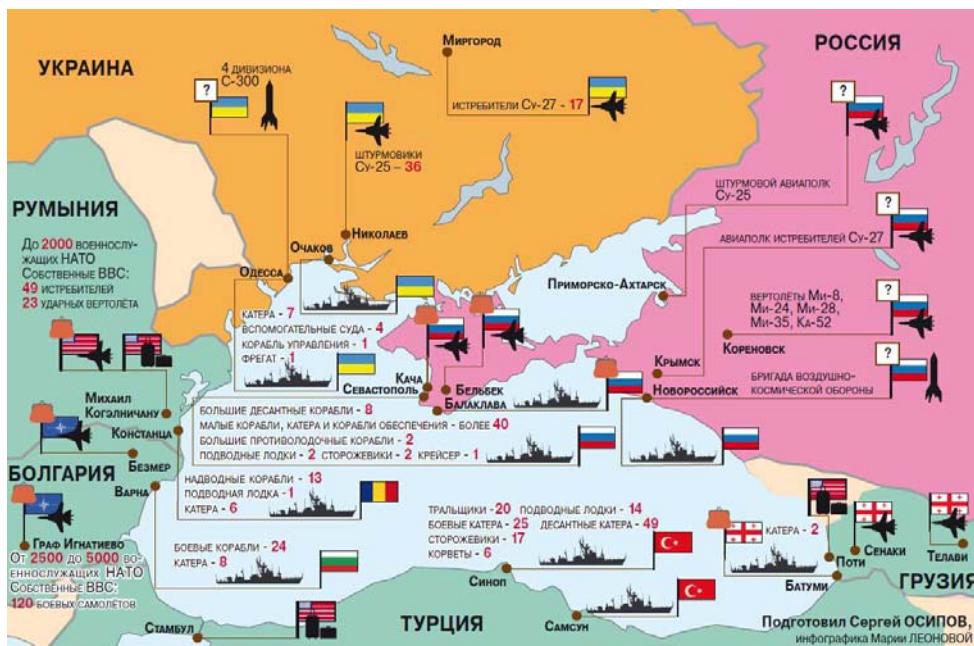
УКРАИНА

4 ДИВИЗИОНА С-300

?

МИРГОРОД

ИСТРЕБИТЕЛИ СУ-27 - 17

РОССИЯ

ШТУРМОВИКИ СУ-25 – 36

?

РУМЫНИЯ

До 2000 военнослужащих НАТО
Собственные ВВС:
49 истребителей
23 ударных вертолёта

ШТУРМОВОЙ АВИАПОЛК СУ-25

?

АВИАПОЛК ИСТРЕБИТЕЛЕЙ СУ-27

ОЧАКОВ

НИКОЛАЕВ

ОДЕССА

ПРИМОРСКО-АХТАРСК

?

ВЕРТОЛЁТЫ МИ-8, МИ-24, МИ-28, МИ-35, КА-52

КАТЕРА - 7
ВСПОМОГАТЕЛЬНЫЕ СУДА - 4
КОРАБЛЬ УПРАВЛЕНИЯ - 1
ФРЕГАТ - 1

КРЫМСК

КОРЕНОВСК

?

БРИГАДА ВОЗДУШНО-КОСМИЧЕСКОЙ ОБОРОНЫ

МИХАИЛ КОГЭЛНИЧАНУ

КАЧА

СЕВАСТОПОЛЬ

БЕЛЬБЕК

БАЛАКЛАВА

НОВОРОССИЙСК

КОНСТАНЦА

БОЛЬШИЕ ДЕСАНТНЫЕ КОРАБЛИ - 8
МАЛЫЕ КОРАБЛИ, КАТЕРА И КОРАБЛИ ОБЕСПЕЧЕНИЯ - БОЛЕЕ 40
БОЛЬШИЕ ПРОТИВОЛОДОЧНЫЕ КОРАБЛИ - 2
ПОДВОДНЫЕ ЛОДКИ - 2 СТОРОЖЕВИКИ - 2 КРЕЙСЕР - 1

БОЛГАРИЯ

БЕЗМЕР

ВАРНА

НАДВОДНЫЕ КОРАБЛИ - 13
ПОДВОДНАЯ ЛОДКА - 1
КАТЕРА - 6

ГРАФ ИГНАТИЕВО

От 2500 до 5000 военнослужащих НАТО
Собственные ВВС:
120 боевых самолётов

ТРАЛЬЩИКИ - 20 ПОДВОДНЫЕ ЛОДКИ - 14
БОЕВЫЕ КАТЕРА - 25 ДЕСАНТНЫЕ КАТЕРА - 49
СТОРОЖЕВИКИ - 17
КОРВЕТЫ - 6

КАТЕРА - 2

БОЕВЫЕ КОРАБЛИ - 24
КАТЕРА - 8

СЕНАКИ

ТЕЛАВИ

ПОТИ

ГРУЗИЯ

БАТУМИ

СИНОП

ТУРЦИЯ

СТАМБУЛ

САМСУН

Подготовил Сергей ОСИПОВ,
инфографика Марии ЛЕОНОВОЙ